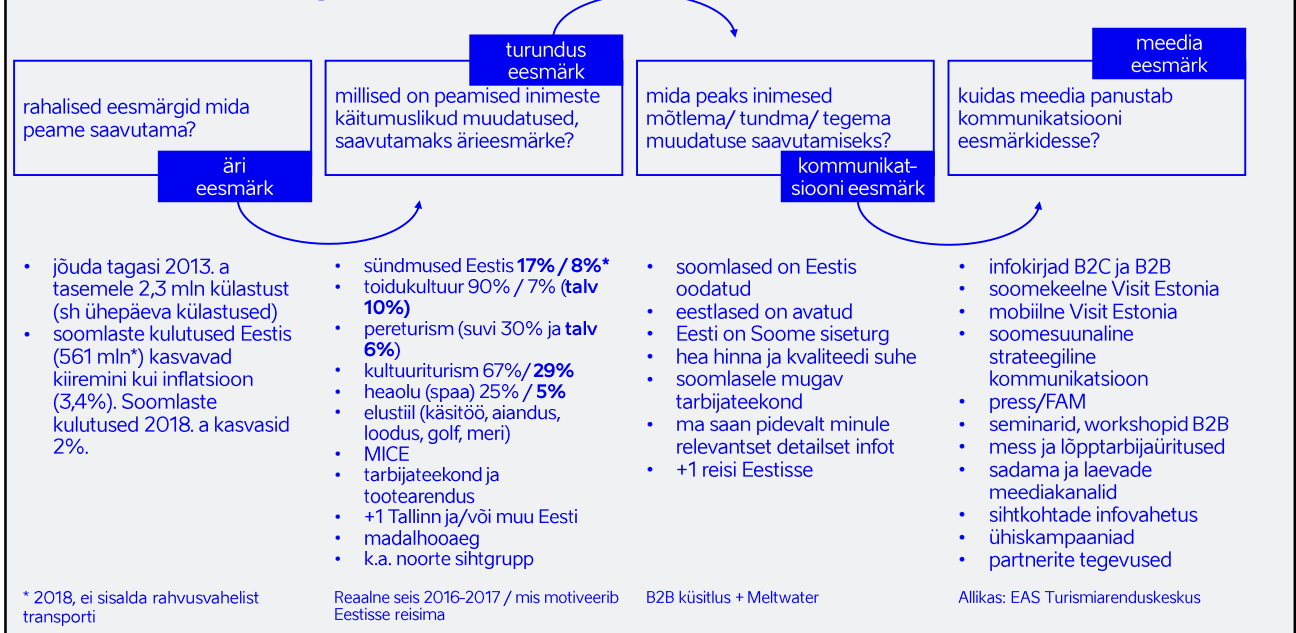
turundus eesmärk

meedia eesmärk

rahalised eesmärgid mida peame saavutama?

äri eesmärk

millised on peamised inimeste käitumuslikud muudatused, saavutamaks ärieesmärke?

mida peaks inimesed mõtlema/ tundma/ tegema muudatuse saavutamiseks?

kommunikatsiooni eesmärk

kuidas meedia panustab kommunikatsiooni eesmärkidesse?

- jõuda tagasi 2013. a tasemele 2,3 mln külastust (sh ühepäeva külastused)
- soomlaste kulutused Eestis (561 mln*) kasvavad kiiremini kui inflatsioon (3,4%). Soomlaste kulutused 2018. a kasvasid 2%.

- sündmused Eestis **17% / 8%***
- toidukultuur 90% / 7% (**talv 10%)**
- pereturism (suvi 30% ja **talv 6%**)
- kultuuriturism 67%/ **29%**
- heaolu (spaa) 25% **/ 5%**
- elustiil (käsitöö, aiandus, loodus, golf, meri)
- MICE
- tarbijateekond ja tootearendus
- +1 Tallinn ja/või muu Eesti
- madalhooaeg
- k.a. noorte sihtgrupp

- soomlased on Eestis oodatud
- eestlased on avatud
- Eesti on Soome siseturg
- hea hinna ja kvaliteedi suhe
- soomlasele mugav tarbijateekond
- ma saan pidevalt minule relevantset detailset infot
- +1 reisi Eestisse

- infokirjad B2C ja B2B
- soomekeelne Visit Estonia
- mobiilne Visit Estonia
- soomesuunaline strateegiline kommunikatsioon
- press/FAM
- seminarid, workshopid B2B
- mess ja lõpptarbijaüritused
- sadama ja laevade meediakanalid
- sihtkohtade infovahetus
- ühiskampaaniad
- partnerite tegevused

* 2018, ei sisalda rahvusvahelist transporti

Reaalne seis 2016-2017 / mis motiveerib Eestisse reisima

B2B küsitlus + Meltwater

Allikas: EAS Turismiarenduskeskus